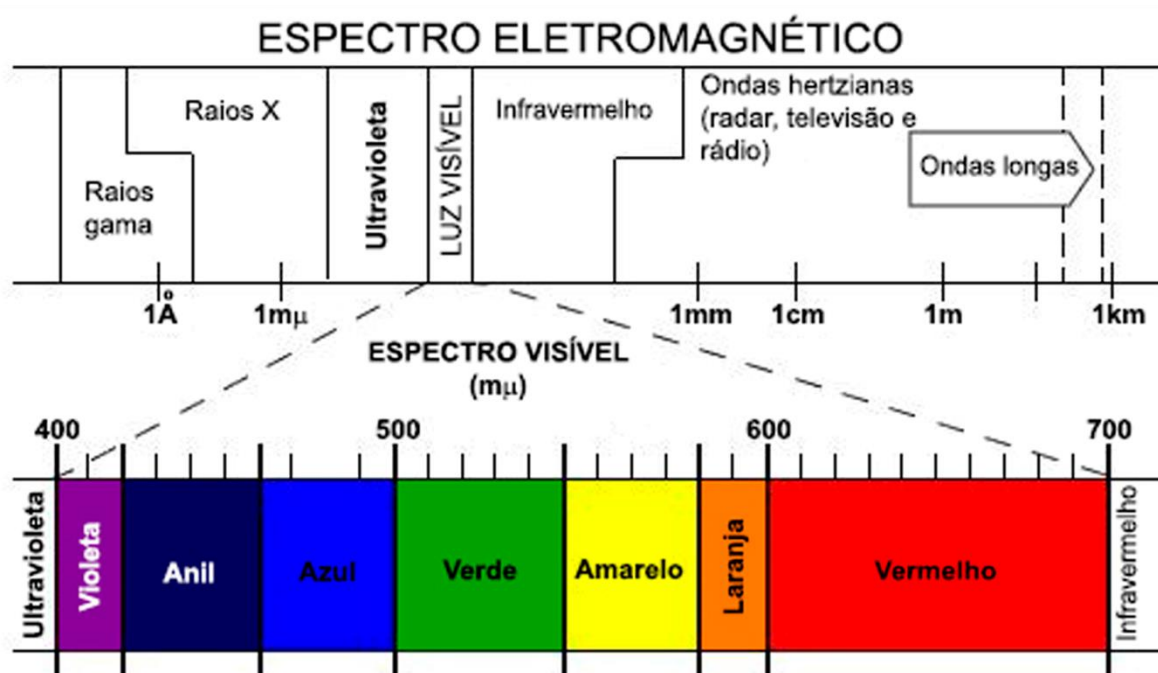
ESPECTRO ELETROMAGNÉTICO

Raios gama

Raios X

Ultravioleta

LUZ VISÍVEL

Infravermelho

Ondas hertzianas (radar, televisão e rádio)

Ondas longas

1Å

1mμ

1mm

1cm

1m

1km

ESPECTRO VISÍVEL (mμ)

400

500

600

700

Ultravioleta

Violeta

Anil

Azul

Verde

Amarelo

Laranja

Vermelho

Infravermelho